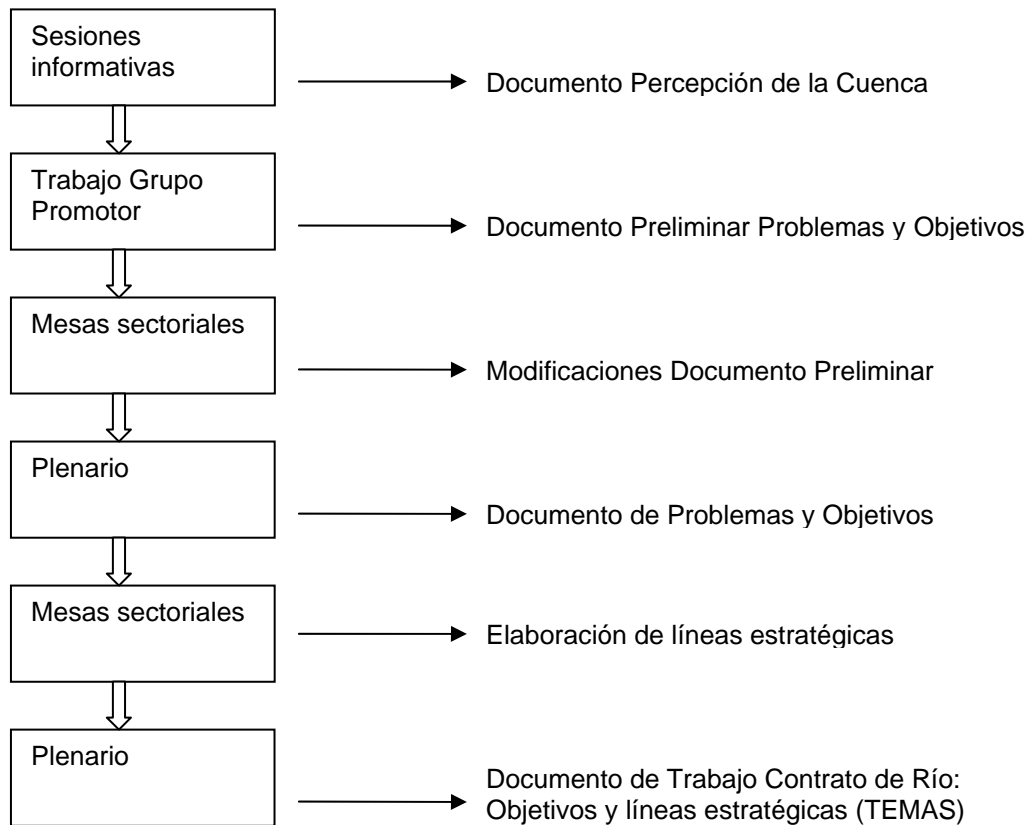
Sesiones informativas

Documento Percepción de la Cuenca

Trabajo Grupo Promotor

Documento Preliminar Problemas y Objetivos

Mesas sectoriales

Modificaciones Documento Preliminar

Plenario

Documento de Problemas y Objetivos

Mesas sectoriales

Elaboración de líneas estratégicas

Plenario

Documento de Trabajo Contrato de Río: Objetivos y líneas estratégicas (TEMAS)